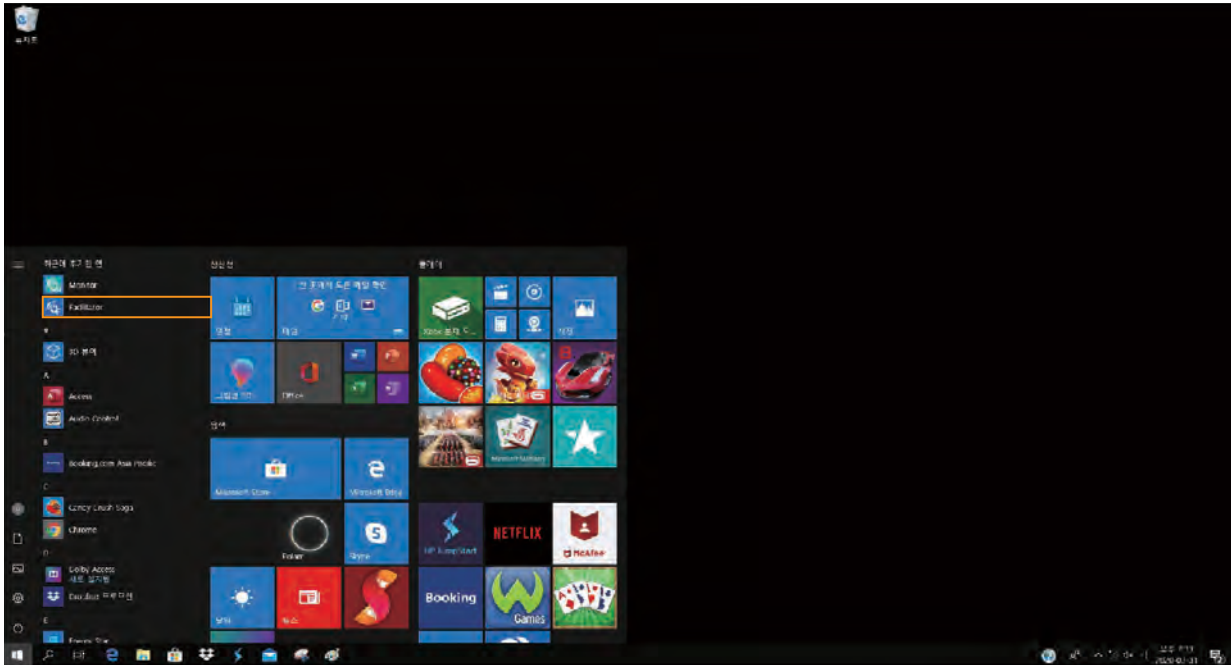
휴지통

최근에 추가된 앱
Monitor
Facilitator
#
3D 뷰어
A
Access
Audio Control
B
Booking.com Asia Pacific
C
Candy Crush Saga
Chrome
D
Dolby Access
새로 설치됨
Dropbox 프로모션
E

생산성
한 곳에서 모든 메일 확인
일정
메일
그림판 3D
Office

탐색
Microsoft Store
Microsoft Edge
Polarr
Skype
뉴스

플레이
Xbox 본체 C...
사진
Microsoft Solitaire
HP JumpStart
NETFLIX
McAfee
Booking
Games

오후
2020-01-31